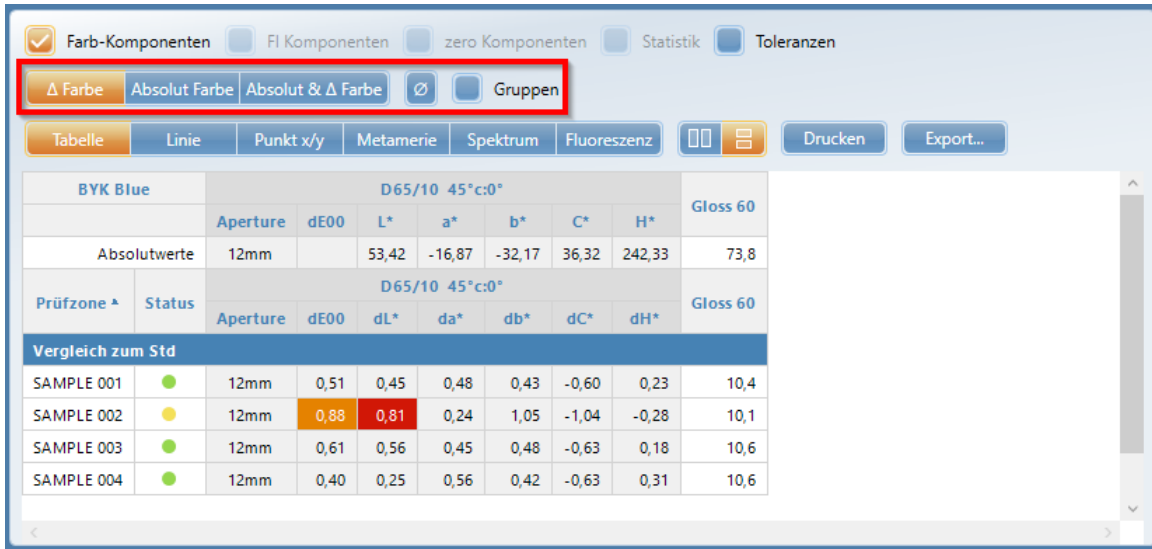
Farb-Komponenten FI Komponenten zero Komponenten Statistik Toleranzen

Δ Farbe | Absolut Farbe | Absolut & Δ Farbe | Ø | Gruppen

Tabelle | Linie | Punkt x/y | Metamerie | Spektrum | Fluoreszenz | Drucken | Export...

| BYK Blue | | D65/10 45°c:0° | | | | | | | Gloss 60 |
|---|---|---|---|---|---|---|---|---|---|
| | | Aperture | dE00 | L* | a* | b* | C* | H* | |
| Absolutwerte | | 12mm | | 53,42 | -16,87 | -32,17 | 36,32 | 242,33 | 73,8 |
| Prüfzone ▲ | Status | D65/10 45°c:0° | | | | | | | Gloss 60 |
| | | Aperture | dE00 | dL* | da* | db* | dC* | dH* | |
| Vergleich zum Std | | | | | | | | | |
| SAMPLE 001 | | 12mm | 0,51 | 0,45 | 0,48 | 0,43 | -0,60 | 0,23 | 10,4 |
| SAMPLE 002 | | 12mm | 0,88 | 0,81 | 0,24 | 1,05 | -1,04 | -0,28 | 10,1 |
| SAMPLE 003 | | 12mm | 0,61 | 0,56 | 0,45 | 0,48 | -0,63 | 0,18 | 10,6 |
| SAMPLE 004 | | 12mm | 0,40 | 0,25 | 0,56 | 0,42 | -0,63 | 0,31 | 10,6 |